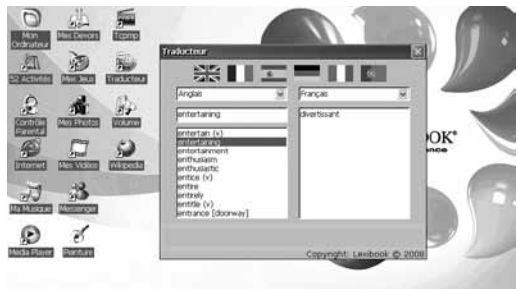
Mon Ordinateur
Mes Devoirs
Tcpmp
52 Activités
Mes Jeux
Traducteur
Contrôle Parental
Mes Photos
Volume
Internet
Mes Vidéos
Wikipedia
Ma Musique
Messenger
Media Player
Peinture

Traducteur

Anglais
Français
entertaining
divertissant
entertain (v)
entertaining
entertainment
enthusiasm
enthusiastic
entice (v)
entire
entirely
entitle (v)
entrance [doorway]

Copyright: Lexibook © 2008

OOK®
nce